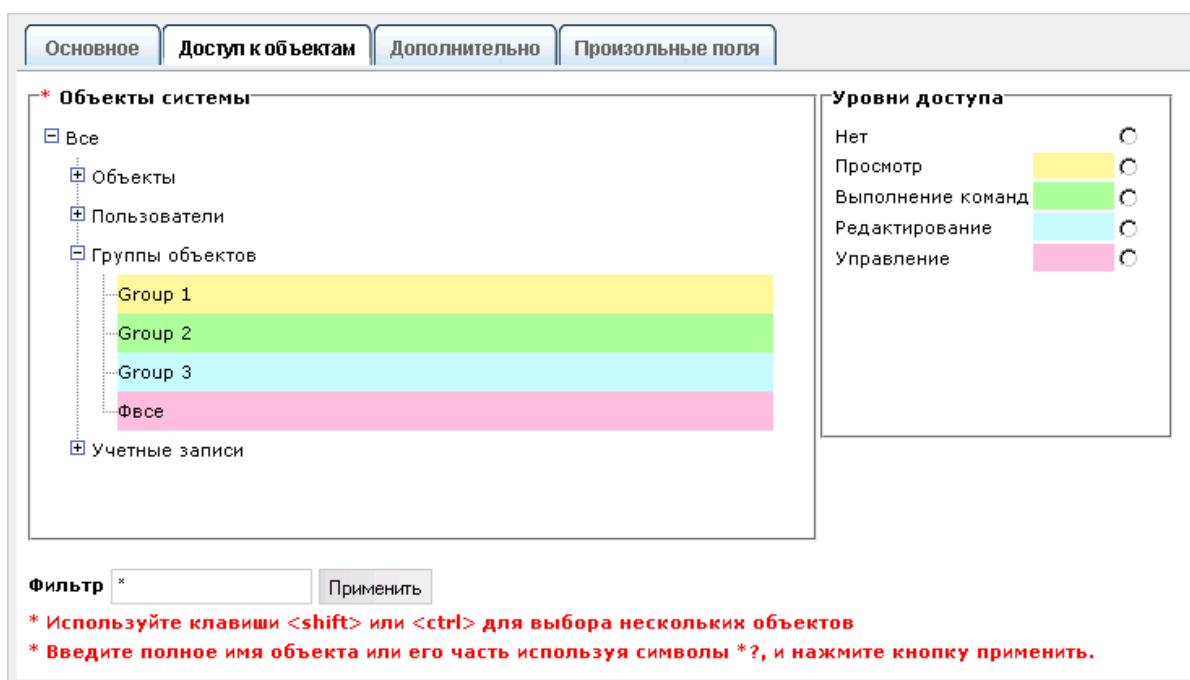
Основное | Доступ к объектам | Дополнительно | Произольные поля

* Объекты системы

⊟ Все
⊞ Объекты
⊞ Пользователи
⊟ Группы объектов
Group 1
Group 2
Group 3
Фвсе
⊞ Учетные записи

Уровни доступа

Нет
Просмотр
Выполнение команд
Редактирование
Управление

Фильтр *
Применить

* Используйте клавиши <shift> или <ctrl> для выбора нескольких объектов
* Введите полное имя объекта или его часть используя символы *?, и нажмите кнопку применить.